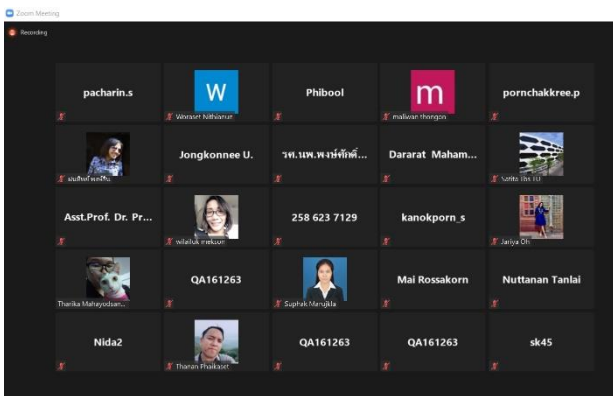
Zoom Meeting

Recording

pacharin.s

W
Worasit Nithianun

Phibool

m
maliwan thongon

pornchakkree.p

มนสินท์ พงษ์สิน

Jongkonnee U.

รศ.นพ.พงษ์ศักดิ์...

Dararat Maham...

Sutita Thi TU

Asst.Prof. Dr. Pr...

wilailuk meksuri

258 623 7129

kanokporn_s

Jariya Oh

Tharika Mahayosnan...

QA161263

Suphak Marujikla

Mai Rossakorn

Nuttanan Tanlai

Nida2

Thanan Phaikaset

QA161263

QA161263

sk45